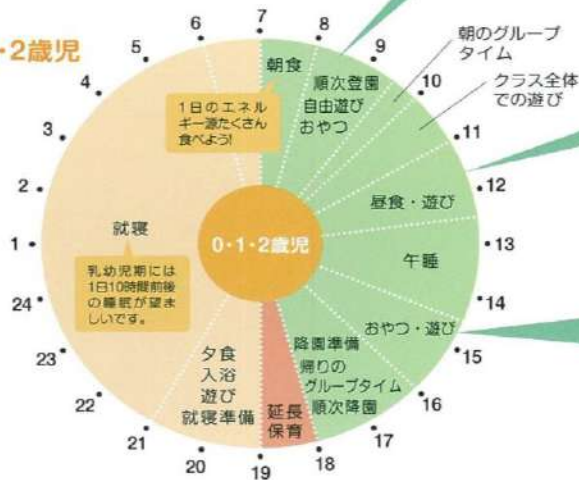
・2歳児

6 7 8 9 10 11 12 13 14 15 16 17 18 19 20 21 22 23 24 1 2 3 4 5

朝のグループタイム

クラス全体での遊び

朝食

順次登園
自由遊び
おやつ

1日のエネルギー源たくさん食べよう!

昼食・遊び

0・1・2歳児

午睡

就寝

乳幼児期には1日10時間前後の睡眠が望ましいです。

おやつ・遊び

降園準備
帰りのグループタイム
順次降園

夕食
入浴
遊び
就寝準備

延長保育